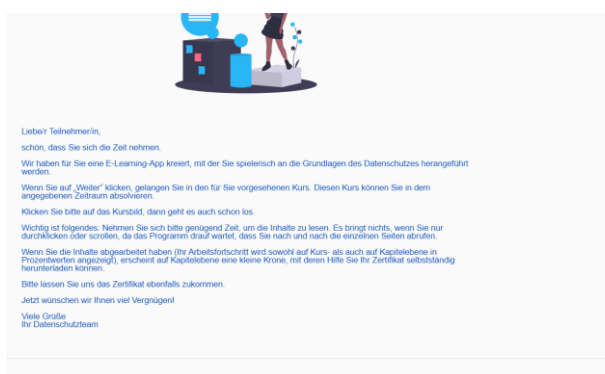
Liebe/r Teilnehmer/in,

schön, dass Sie sich die Zeit nehmen.

Wir haben für Sie eine E-Learning-App kreiert, mit der Sie spielerisch an die Grundlagen des Datenschutzes herangeführt werden.

Wenn Sie auf „Weiter" klicken, gelangen Sie in den für Sie vorgesehenen Kurs. Diesen Kurs können Sie in dem angegebenen Zeitraum absolvieren.

Klicken Sie bitte auf das Kursbild, dann geht es auch schon los.

Wichtig ist folgendes: Nehmen Sie sich bitte genügend Zeit, um die Inhalte zu lesen. Es bringt nichts, wenn Sie nur durchklicken oder scrollen, da das Programm drauf wartet, dass Sie nach und nach die einzelnen Seiten abrufen.

Wenn Sie die Inhalte abgearbeitet haben (Ihr Arbeitsfortschritt wird sowohl auf Kurs- als auch auf Kapitelebene in Prozentwerten angezeigt), erscheint auf Kapitelebene eine kleine Krone, mit deren Hilfe Sie Ihr Zertifikat selbstständig herunterladen können.

Bitte lassen Sie uns das Zertifikat ebenfalls zukommen.

Jetzt wünschen wir Ihnen viel Vergnügen!

Viele Grüße
Ihr Datenschutzteam